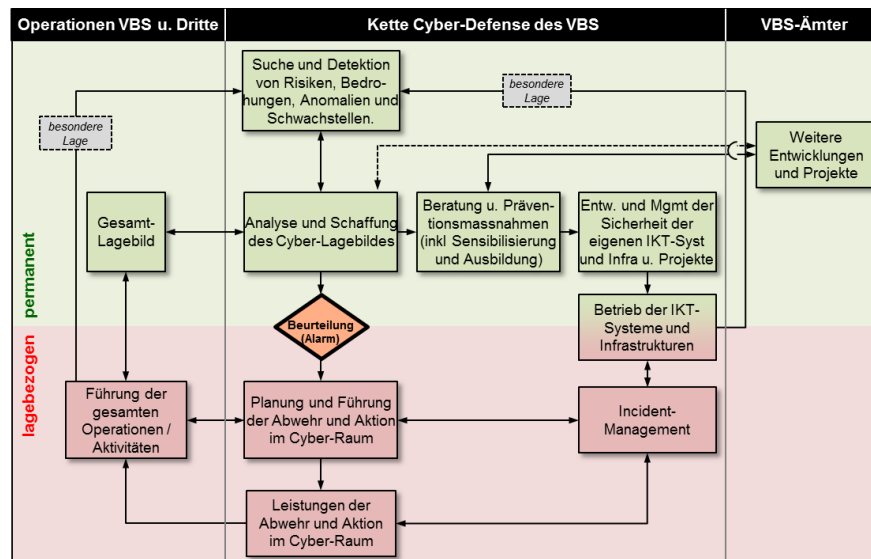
Operationen VBS u. Dritte

Kette Cyber-Defense des VBS

VBS-Ämter

Suche und Detektion von Risiken, Bedrohungen, Anomalien und Schwachstellen.

besondere Lage

besondere Lage

Weitere Entwicklungen und Projekte

Gesamt-Lagebild

Analyse und Schaffung des Cyber-Lagebildes

Beratung u. Präventionsmassnahmen (inkl Sensibilisierung und Ausbildung)

Entw. und Mgmt der Sicherheit der eigenen IKT-Syst und Infra u. Projekte

permanent

Beurteilung (Alarm)

Betrieb der IKT-Systeme und Infrastrukturen

lagebezogen

Führung der gesamten Operationen / Aktivitäten

Planung und Führung der Abwehr und Aktion im Cyber-Raum

Incident-Management

Leistungen der Abwehr und Aktion im Cyber-Raum